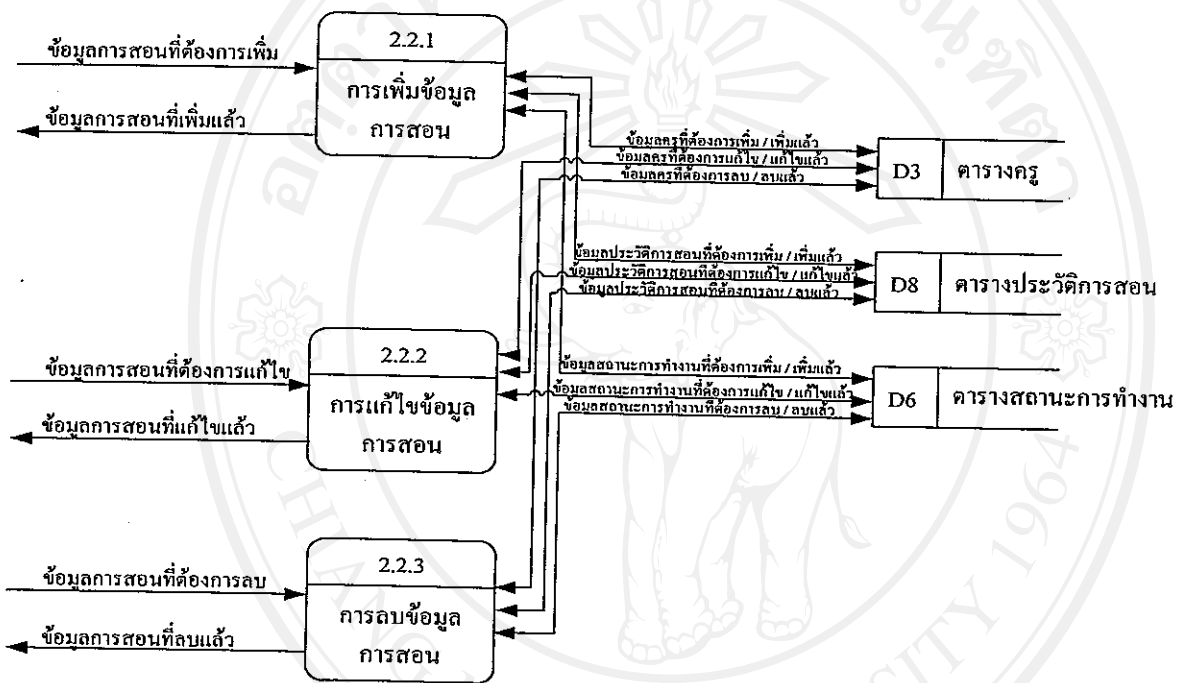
ข้อมูลการสอนที่ต้องการเพิ่ม

ข้อมูลการสอนที่เพิ่มแล้ว

2.2.1

การเพิ่มข้อมูลการสอน

ข้อมูลครูที่ต้องการเพิ่ม / เพิ่มแล้ว

ข้อมูลครูที่ต้องการแก้ไข / แก้ไขแล้ว

ข้อมูลครูที่ต้องการลบ / ลบแล้ว

D3 ตารางครู

ข้อมูลประวัติการสอนที่ต้องการเพิ่ม / เพิ่มแล้ว

ข้อมูลประวัติการสอนที่ต้องการแก้ไข / แก้ไขแล้ว

ข้อมูลประวัติการสอนที่ต้องการลบ / ลบแล้ว

D8 ตารางประวัติการสอน

ข้อมูลการสอนที่ต้องการแก้ไข

ข้อมูลการสอนที่แก้ไขแล้ว

2.2.2

การแก้ไขข้อมูลการสอน

ข้อมูลสถานะการทำงานที่ต้องการเพิ่ม / เพิ่มแล้ว

ข้อมูลสถานะการทำงานที่ต้องการแก้ไข / แก้ไขแล้ว

ข้อมูลสถานะการทำงานที่ต้องการลบ / ลบแล้ว

D6 ตารางสถานะการทำงาน

ข้อมูลการสอนที่ต้องการลบ

ข้อมูลการสอนที่ลบแล้ว

2.2.3

การลบข้อมูลการสอน